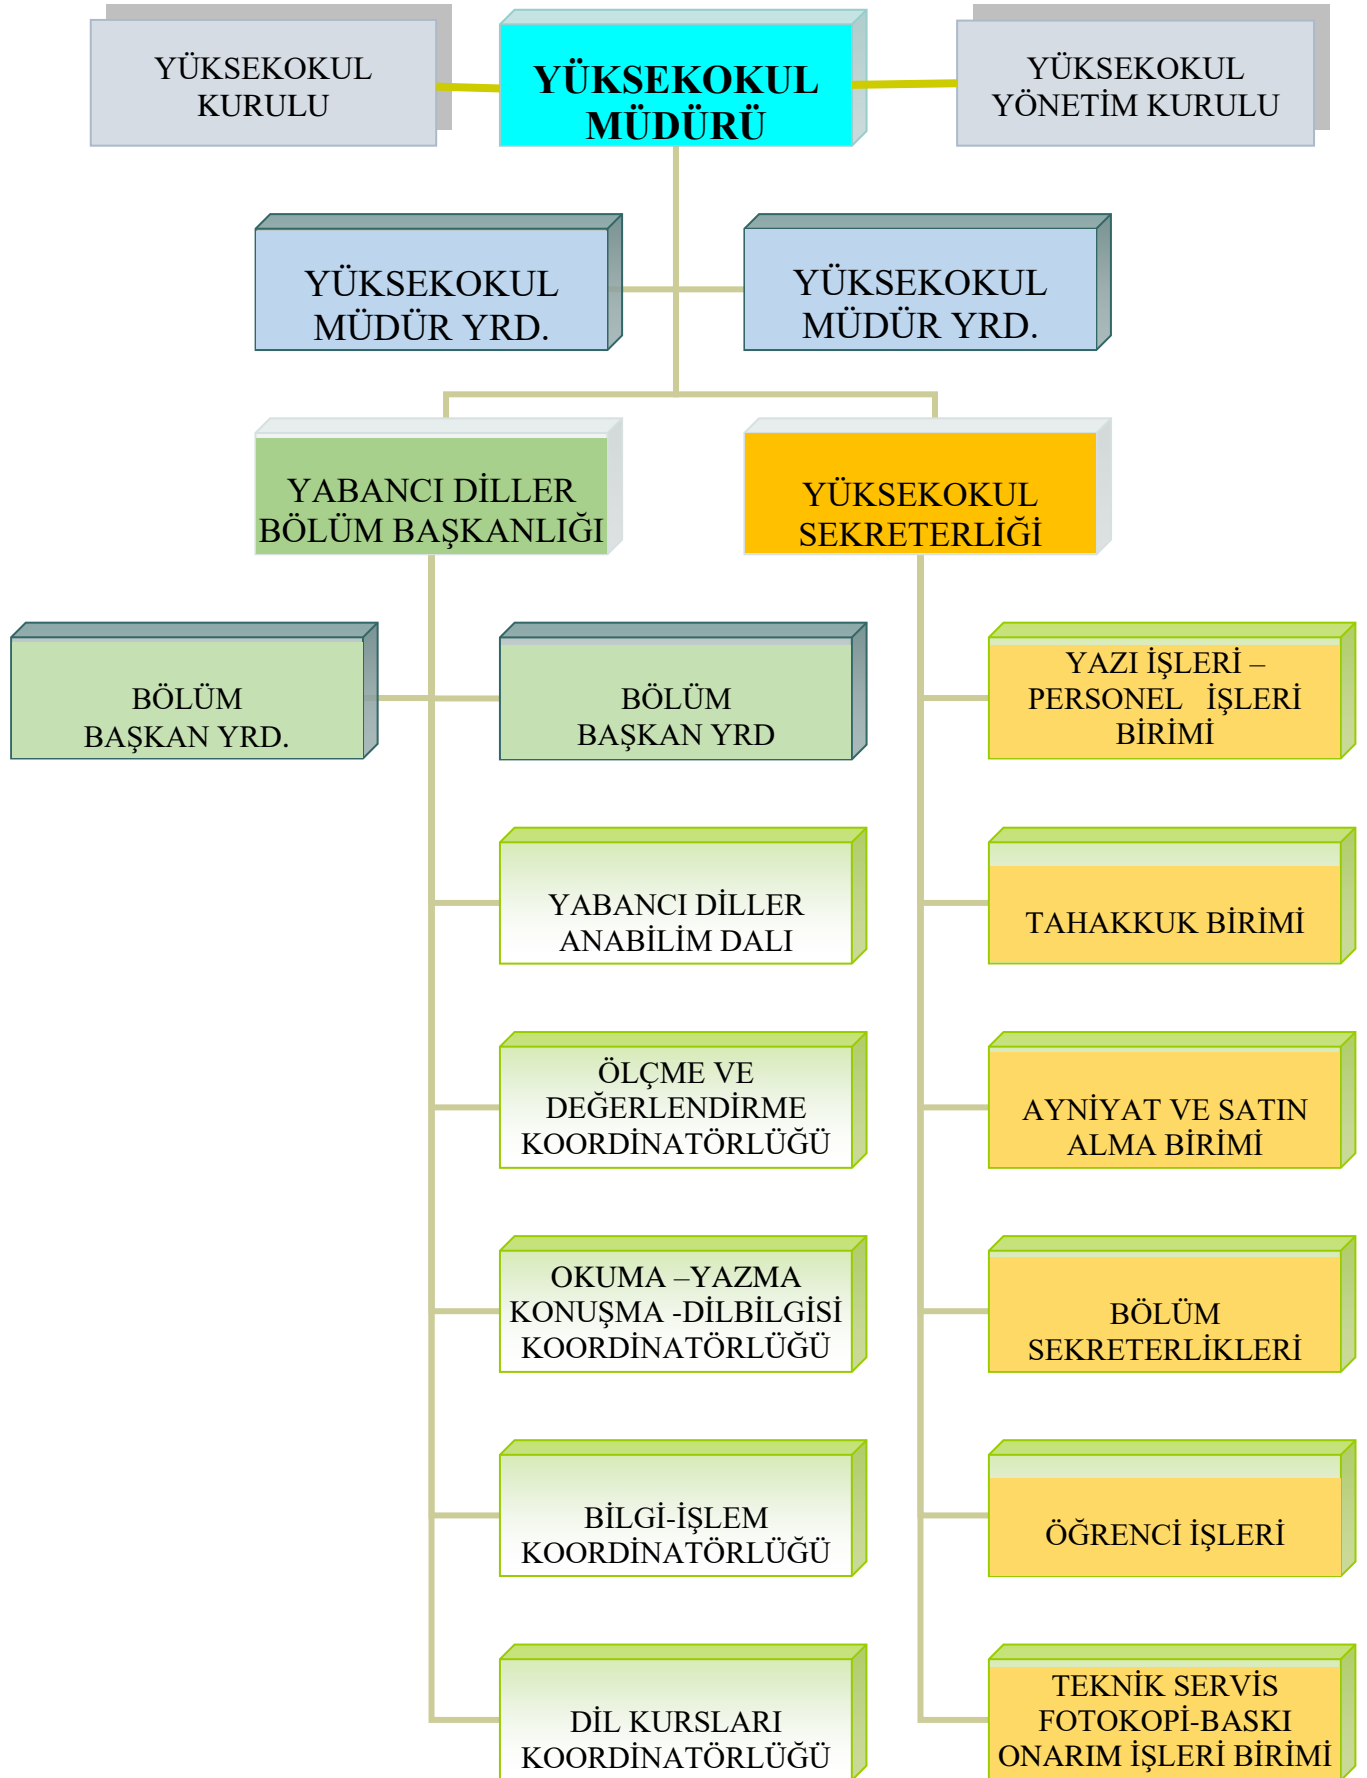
YÜKSEKOKUL KURULU

YÜKSEKOKUL MÜDÜRÜ

YÜKSEKOKUL YÖNETİM KURULU

YÜKSEKOKUL MÜDÜR YRD.

YÜKSEKOKUL MÜDÜR YRD.

YABANCI DİLLER BÖLÜM BAŞKANLIĞI

YÜKSEKOKUL SEKRETERLİĞİ

BÖLÜM BAŞKAN YRD.

BÖLÜM BAŞKAN YRD

YAZI İŞLERİ – PERSONEL İŞLERİ BİRİMİ

YABANCI DİLLER ANABİLİM DALI

TAHAKKUK BİRİMİ

ÖLÇME VE DEĞERLENDİRME KOORDİNATÖRLÜĞÜ

AYNİYAT VE SATIN ALMA BİRİMİ

OKUMA –YAZMA KONUŞMA -DİLBİLGİSİ KOORDİNATÖRLÜĞÜ

BÖLÜM SEKRETERLİKLERİ

BİLGİ-İŞLEM KOORDİNATÖRLÜĞÜ

ÖĞRENCİ İŞLERİ

DİL KURSLARI KOORDİNATÖRLÜĞÜ

TEKNİK SERVİS FOTOKOPİ-BASKI ONARIM İŞLERİ BİRİMİ